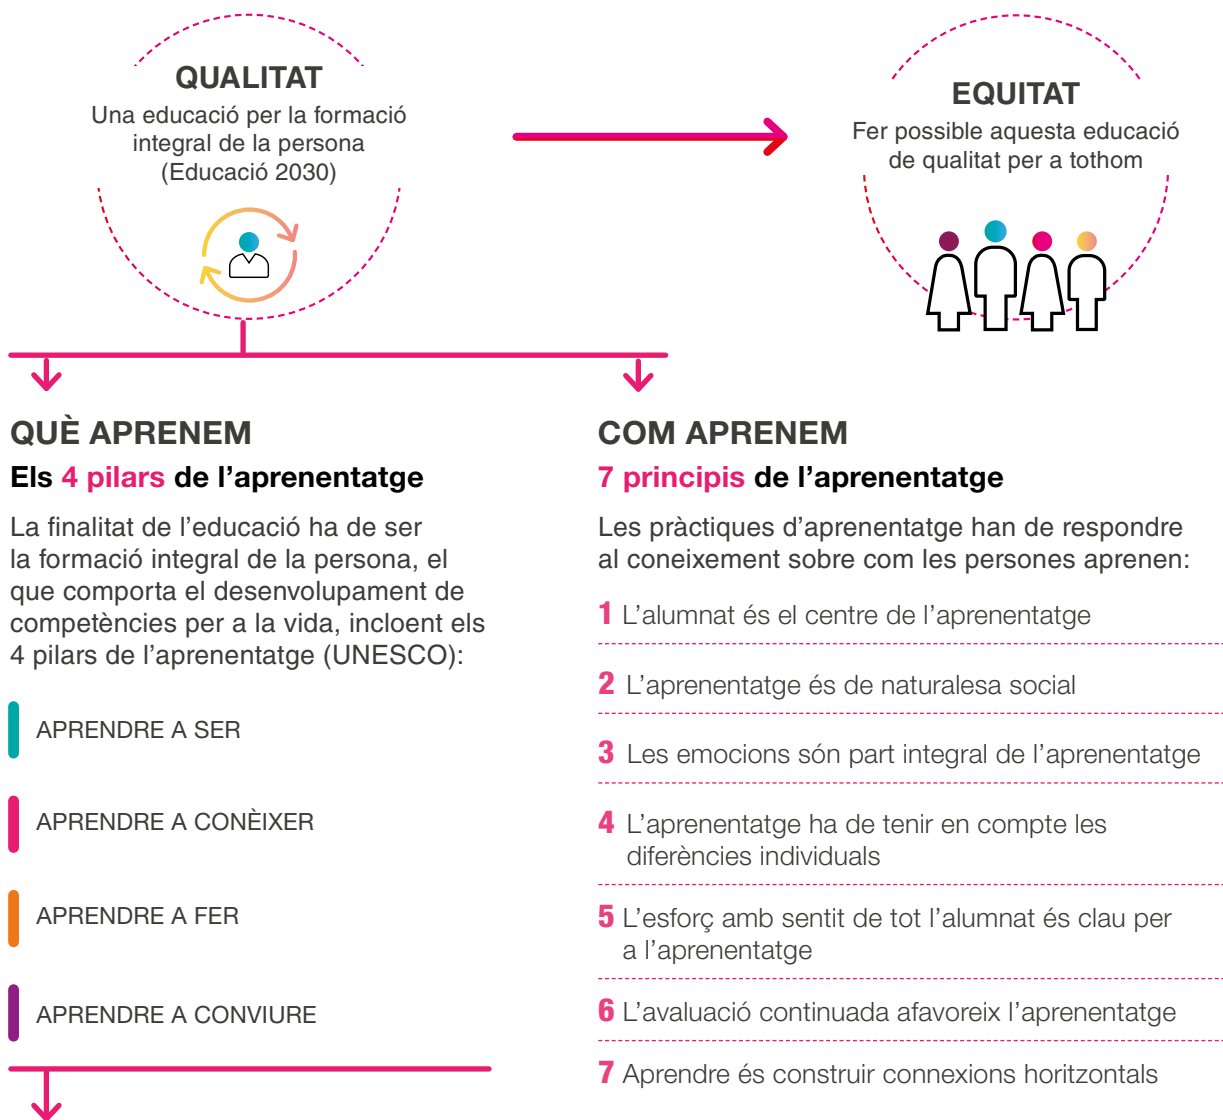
QUALITAT
Una educació per la formació integral de la persona (Educació 2030)

EQUITAT
Fer possible aquesta educació de qualitat per a tothom

QUÈ APRENEM
Els 4 pilars de l'aprenentatge

La finalitat de l'educació ha de ser la formació integral de la persona, el que comporta el desenvolupament de competències per a la vida, incloent els 4 pilars de l'aprenentatge (UNESCO):

APRENDRE A SER

APRENDRE A CONÈIXER

APRENDRE A FER

APRENDRE A CONVIURE

COM APRENEM
7 principis de l'aprenentatge

Les pràctiques d'aprenentatge han de respondre al coneixement sobre com les persones aprenen:

1 L'alumnat és el centre de l'aprenentatge

2 L'aprenentatge és de naturalesa social

3 Les emocions són part integral de l'aprenentatge

4 L'aprenentatge ha de tenir en compte les diferències individuals

5 L'esforç amb sentit de tot l'alumnat és clau per a l'aprenentatge

6 L'avaluació continuada afavoreix l'aprenentatge

7 Aprendre és construir connexions horitzontals